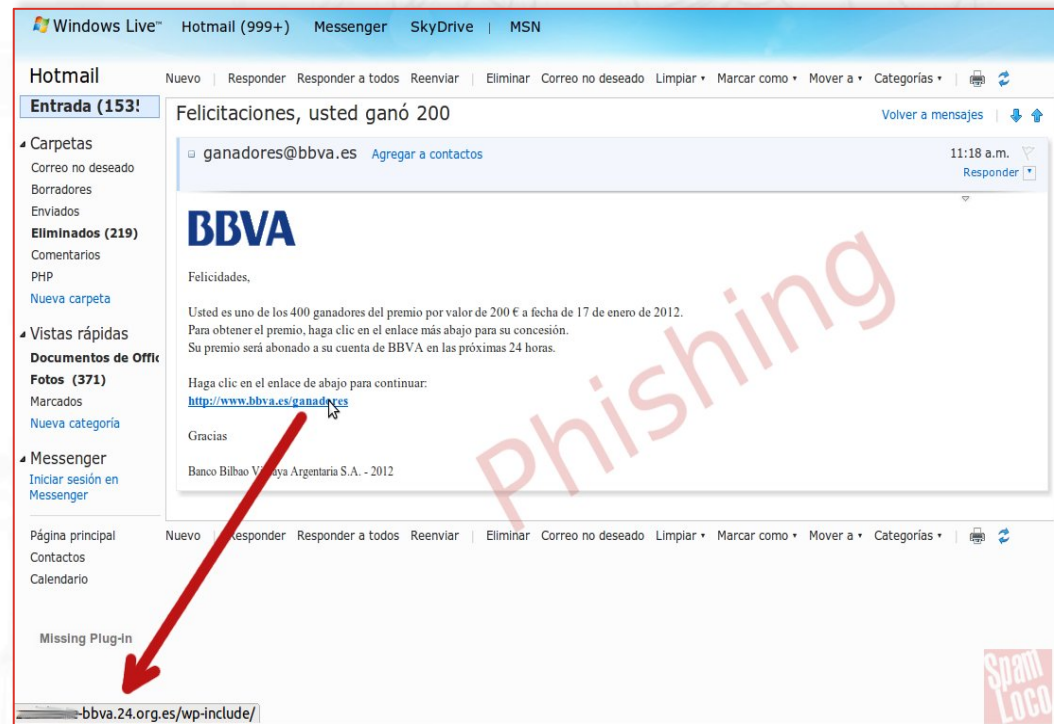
Windows Live™ Hotmail (999+) Messenger SkyDrive | MSN

Hotmail

Nuevo | Responder Responder a todos Reenviar | Eliminar Correo no deseado Limpiar ▾ Marcar como ▾ Mover a ▾ Categorías ▾

Entrada (153!

Felicitaciones, usted ganó 200

Volver a mensajes

Carpetas
Correo no deseado
Borradores
Enviados
Eliminados (219)
Comentarios
PHP
Nueva carpeta

Vistas rápidas
Documentos de Offic
Fotos (371)
Marcados
Nueva categoría

Messenger
Iniciar sesión en Messenger

Página principal
Contactos
Calendario

Missing Plug-in

ganadores@bbva.es Agregar a contactos

11:18 a.m.
Responder

BBVA

Felicidades,

Usted es uno de los 400 ganadores del premio por valor de 200 € a fecha de 17 de enero de 2012.
Para obtener el premio, haga clic en el enlace más abajo para su concesión.
Su premio será abonado a su cuenta de BBVA en las próximas 24 horas.

Haga clic en el enlace de abajo para continuar:
http://www.bbva.es/ganadores

Gracias

Banco Bilbao V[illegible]aya Argentaria S.A. - 2012

Phishing

Nuevo | Responder Responder a todos Reenviar | Eliminar Correo no deseado Limpiar ▾ Marcar como ▾ Mover a ▾ Categorías ▾

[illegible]-bbva.24.org.es/wp-include/

Spam Loco